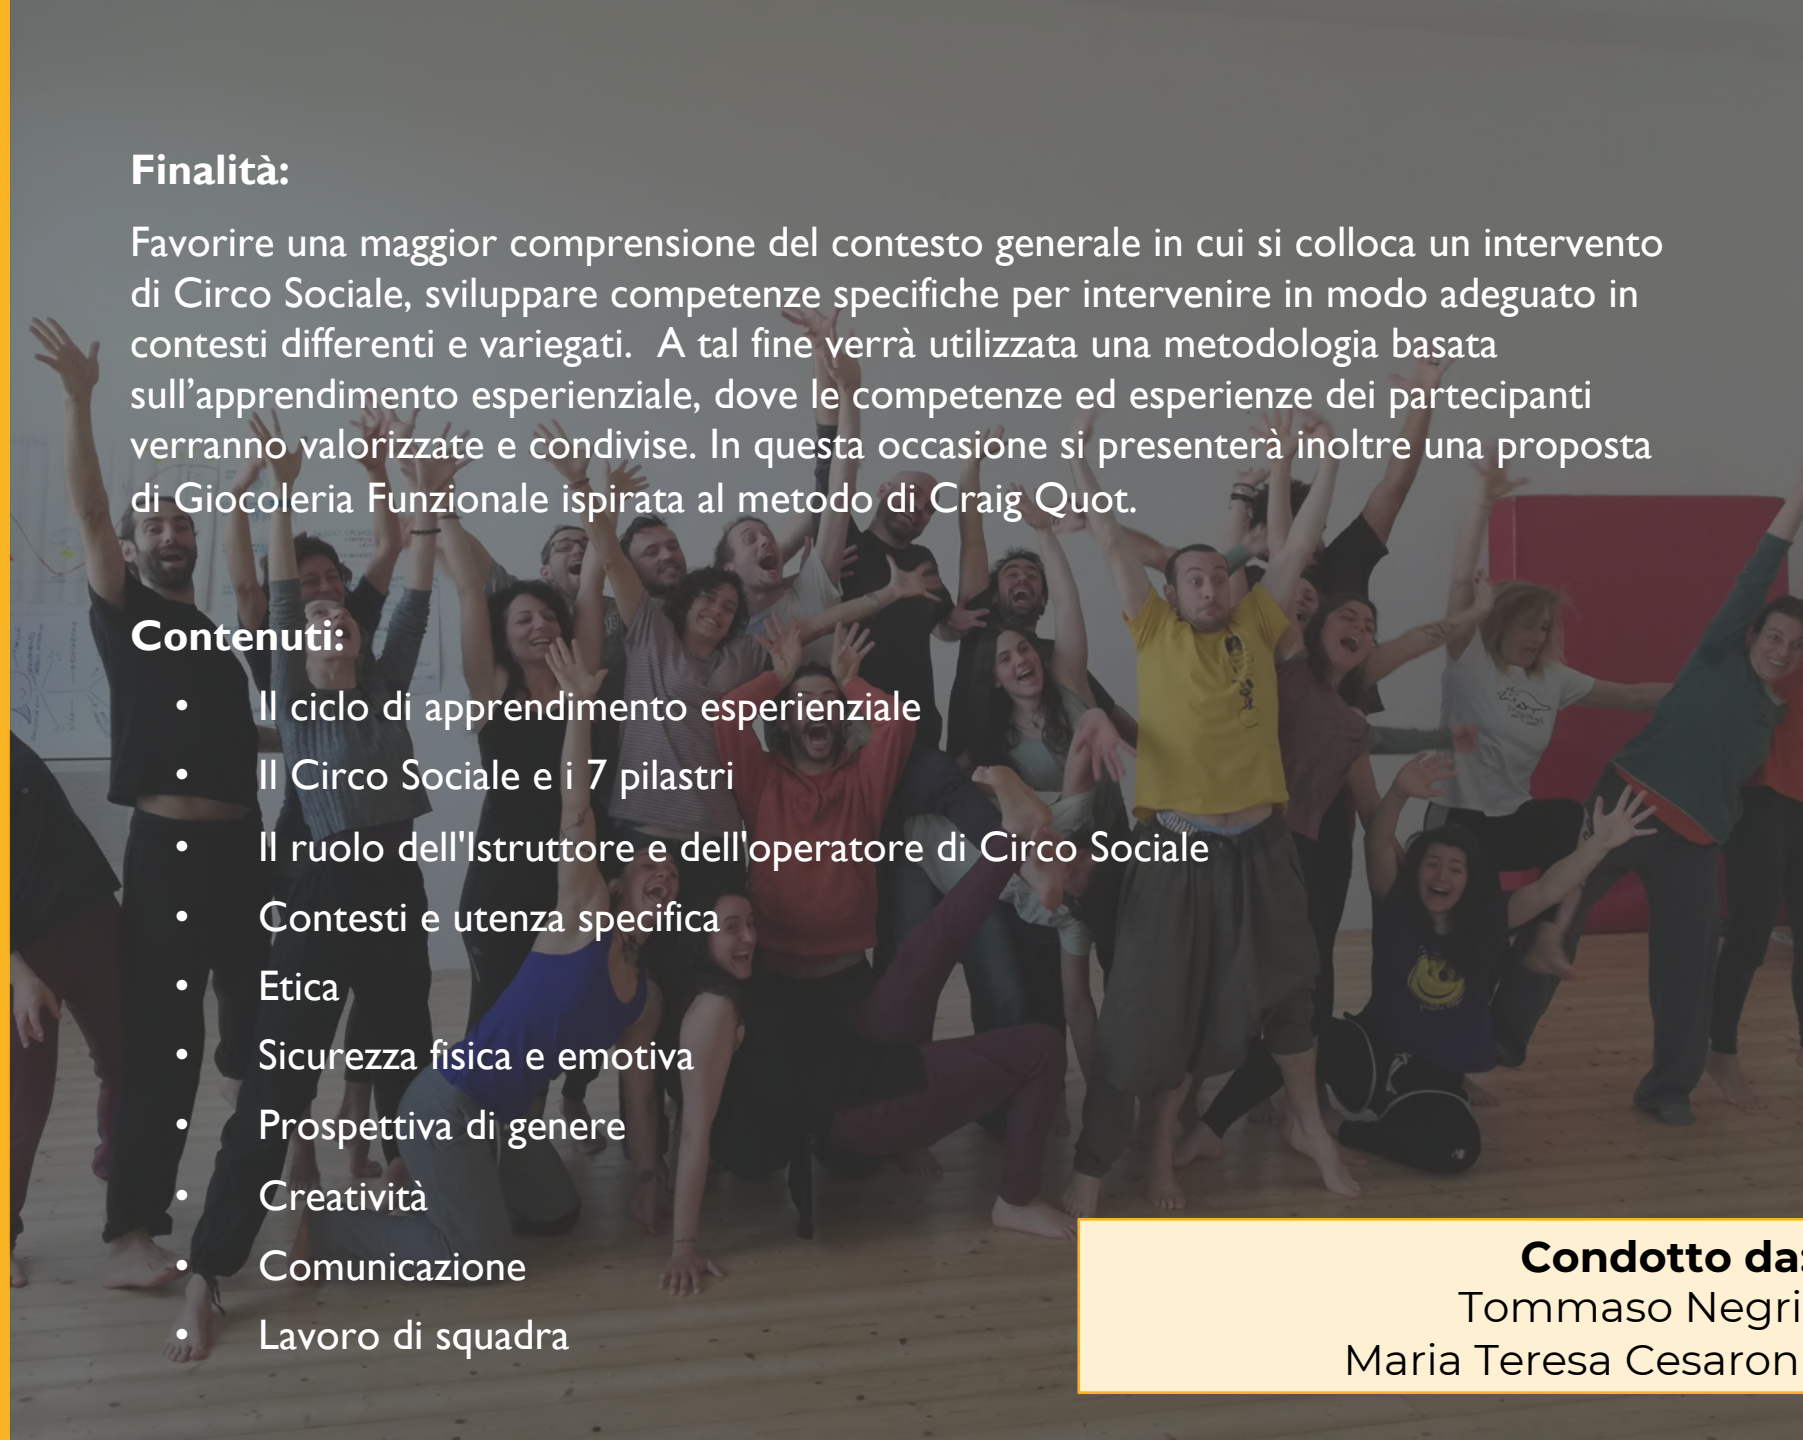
Finalità:

Favorire una maggior comprensione del contesto generale in cui si colloca un intervento di Circo Sociale, sviluppare competenze specifiche per intervenire in modo adeguato in contesti differenti e variegati. A tal fine verrà utilizzata una metodologia basata sull'apprendimento esperienziale, dove le competenze ed esperienze dei partecipanti verranno valorizzate e condivise. In questa occasione si presenterà inoltre una proposta di Giocoleria Funzionale ispirata al metodo di Craig Quot.

Contenuti:

- Il ciclo di apprendimento esperienziale
- Il Circo Sociale e i 7 pilastri
- Il ruolo dell'Istruttore e dell'operatore di Circo Sociale
- Contesti e utenza specifica
- Etica
- Sicurezza fisica e emotiva
- Prospettiva di genere
- Creatività
- Comunicazione
- Lavoro di squadra

Condotto da:
Tommaso Negri
Maria Teresa Cesaron